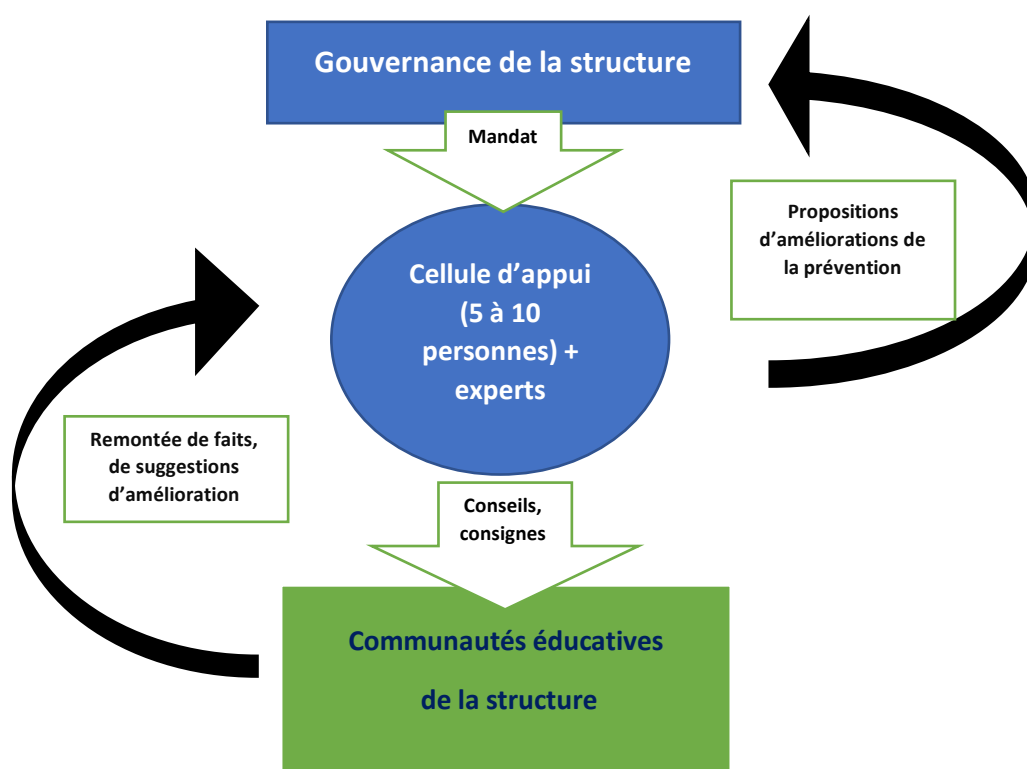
Gouvernance de la structure

Mandat

Propositions d’améliorations de la prévention

Cellule d’appui (5 à 10 personnes) + experts

Remontée de faits, de suggestions d’amélioration

Conseils, consignes

Communautés éducatives

de la structure